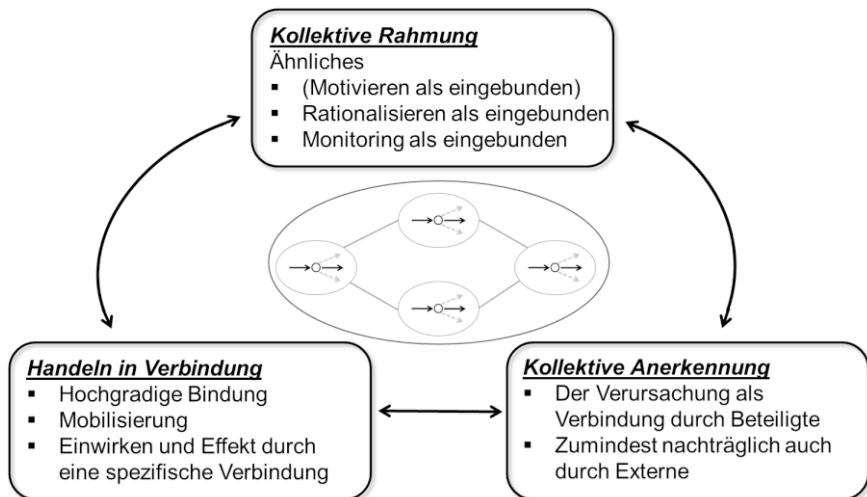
**Kollektive Rahmung**
Ähnliches
- (Motivieren als eingebunden)
- Rationalisieren als eingebunden
- Monitoring als eingebunden

**Handeln in Verbindung**
- Hochgradige Bindung
- Mobilisierung
- Einwirken und Effekt durch eine spezifische Verbindung

**Kollektive Anerkennung**
- Der Verursachung als Verbindung durch Beteiligte
- Zumindest nachträglich auch durch Externe